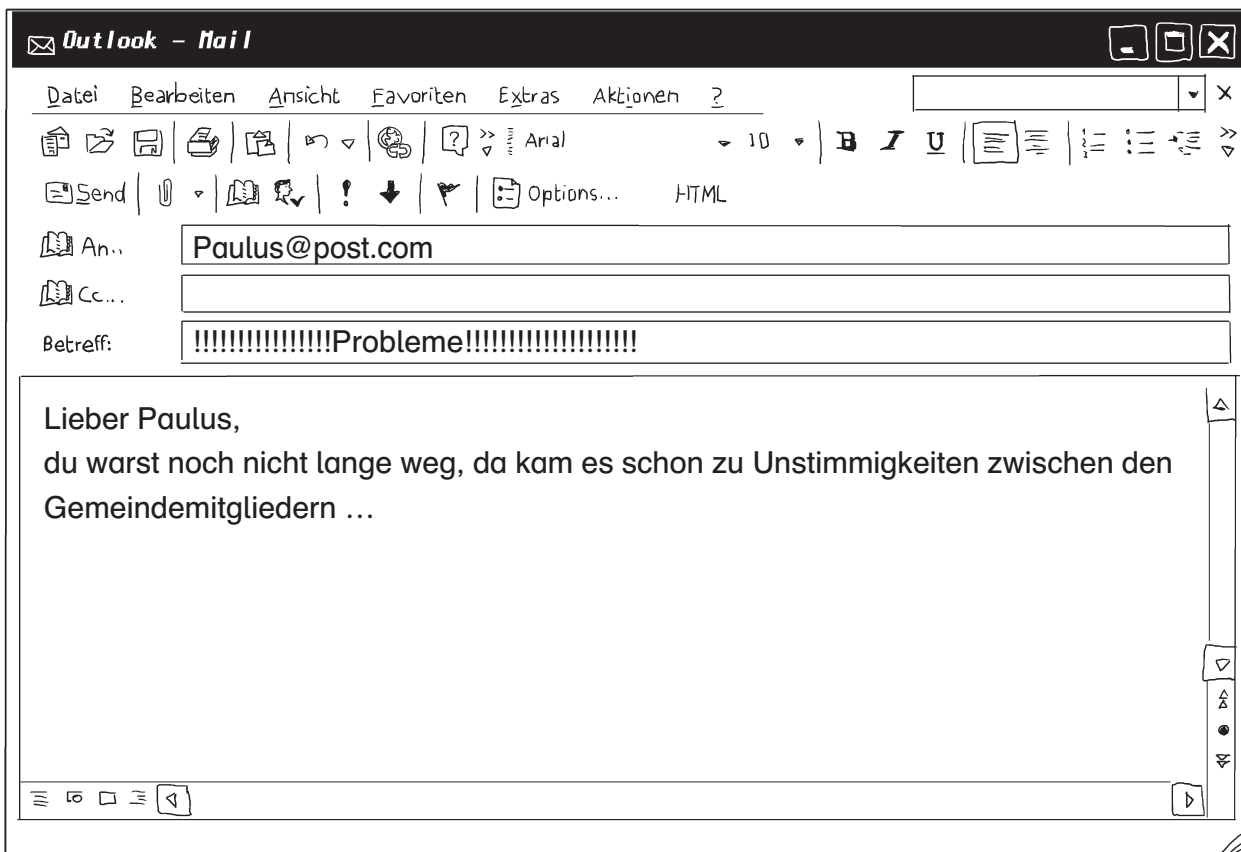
Outlook – Mail

Datei Bearbeiten Ansicht Favoriten Extras Aktionen ?

Arial 10 B I U

Send Options... HTML

An... Paulus@post.com

Cc...

Betreff: !!!!!!!!!!!!!!!!Probleme!!!!!!!!!!!!!!!!!!!!!

Lieber Paulus,
du warst noch nicht lange weg, da kam es schon zu Unstimmigkeiten zwischen den Gemeindemitgliedern …